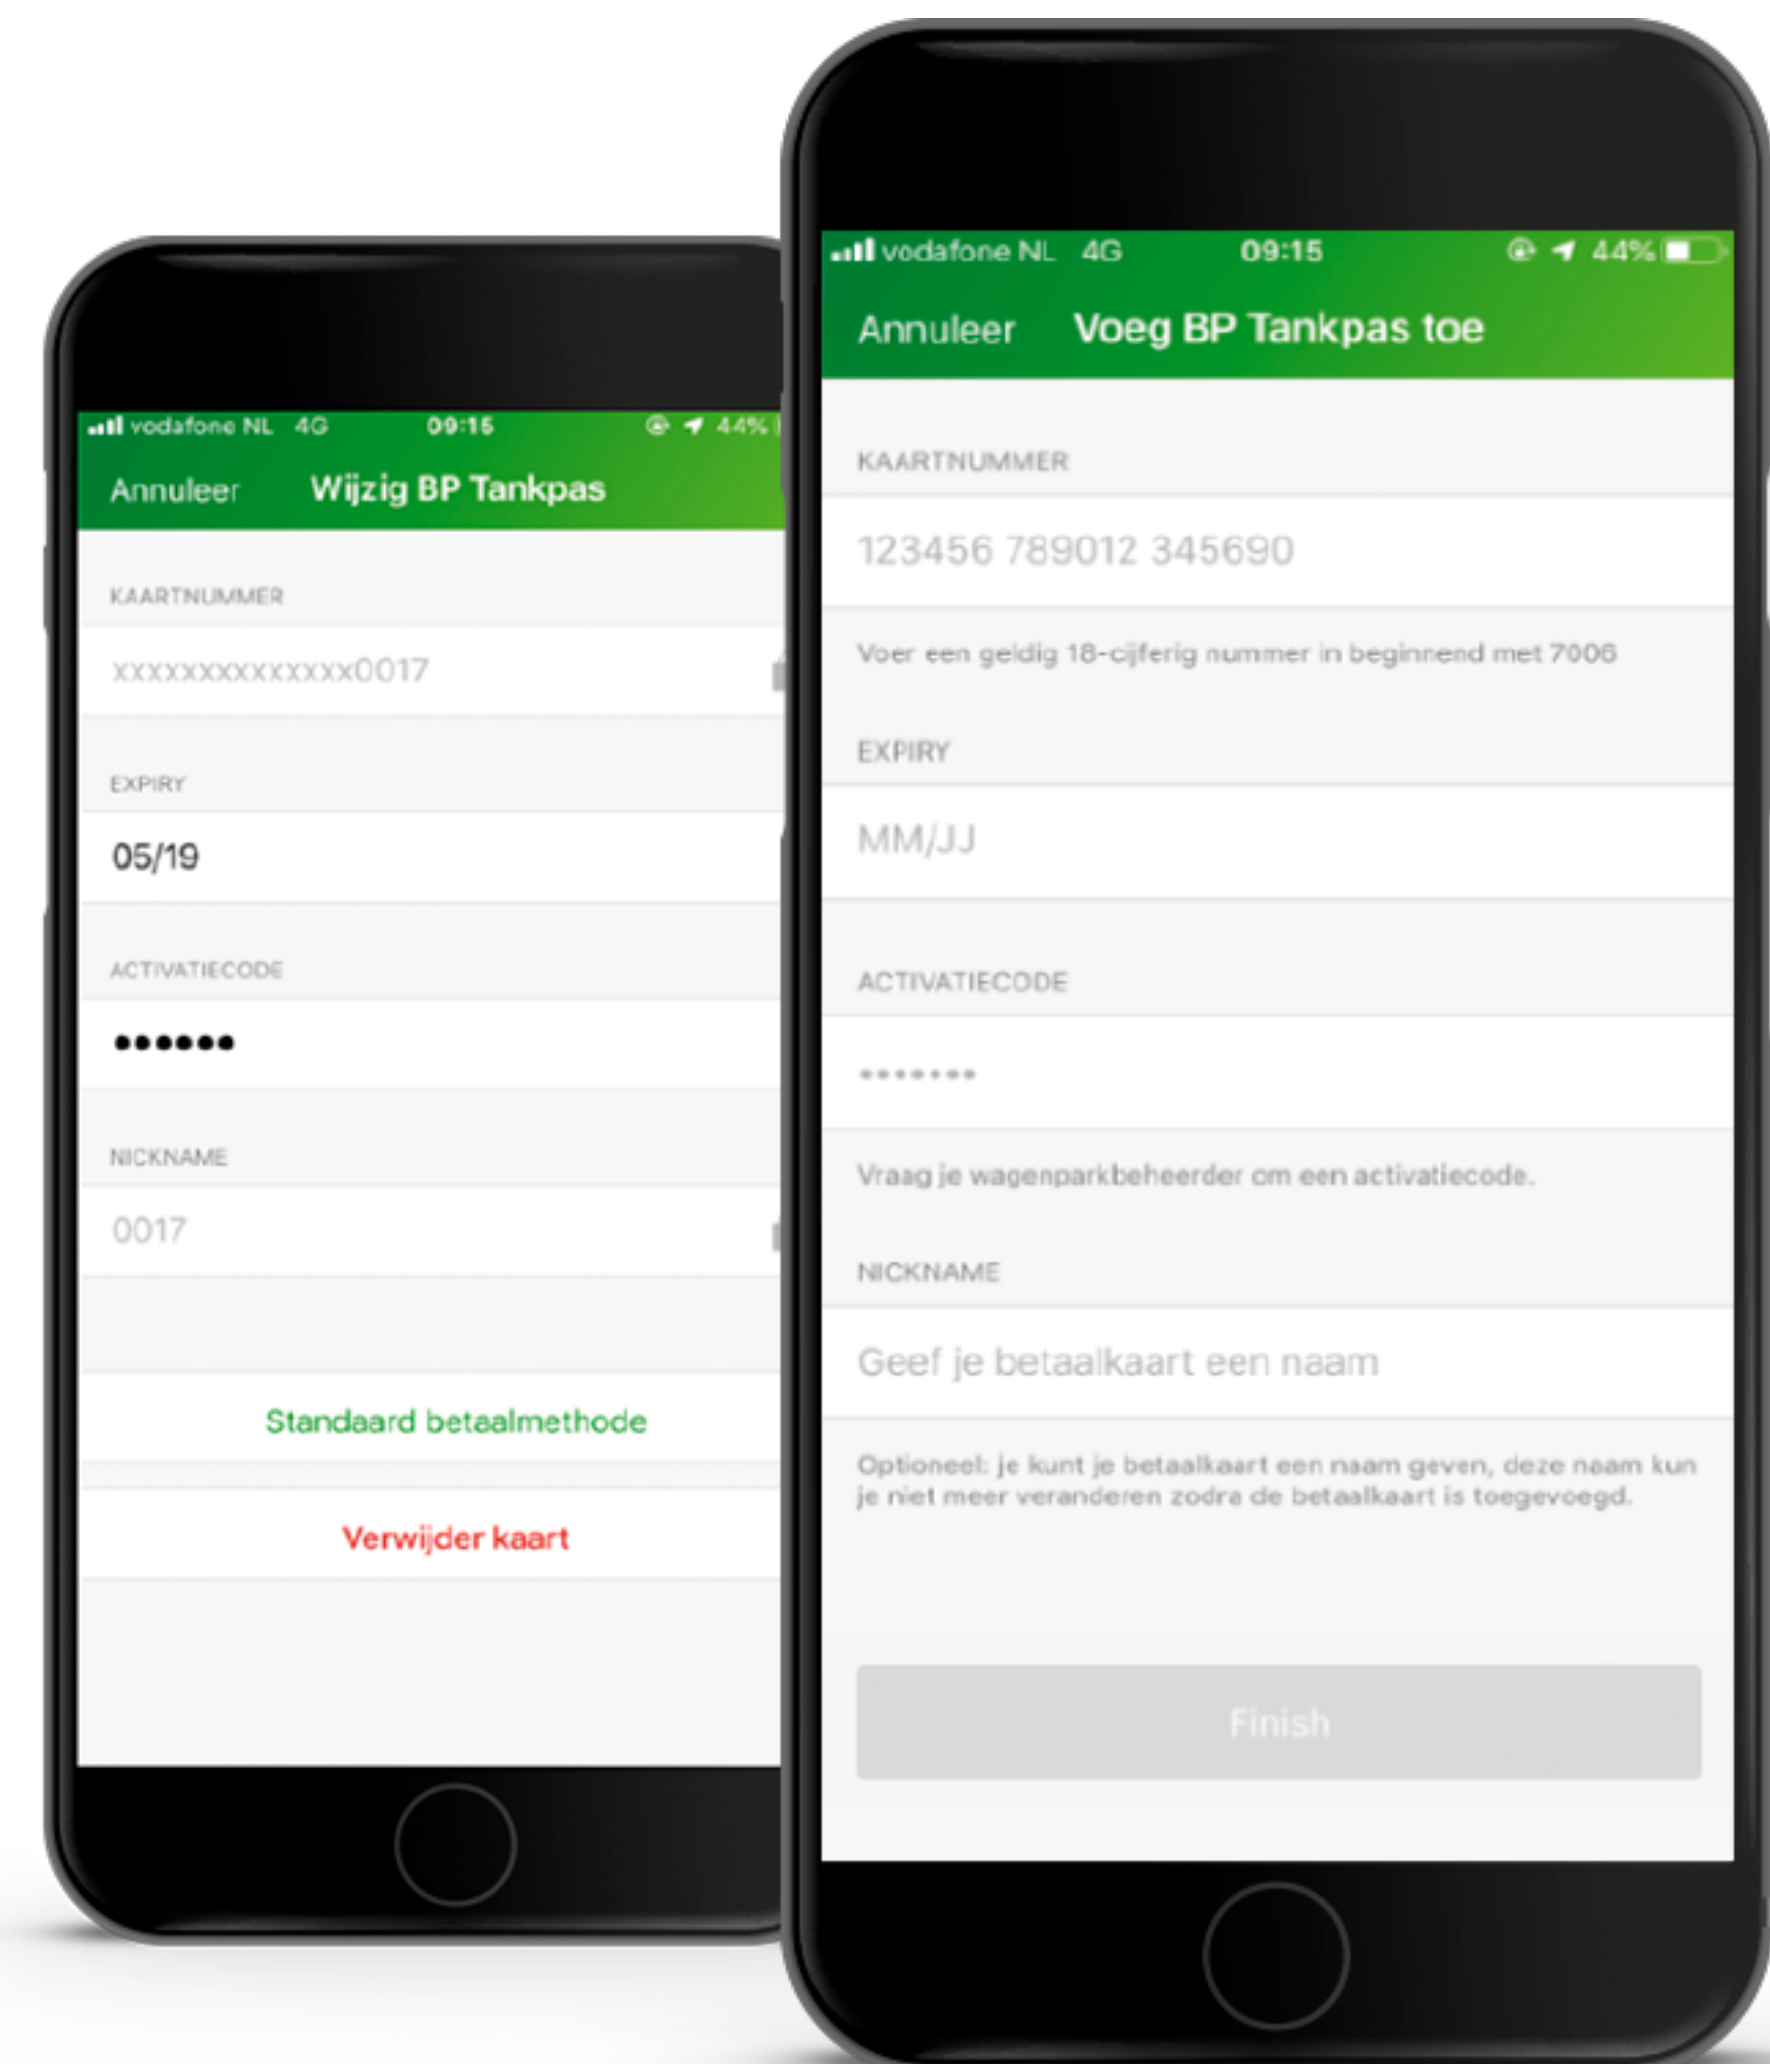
vodafone NL 4G 09:15 44%

Annuleer Wijzig BP Tankpas

KAARTNUMMER

xxxxxxxxxxxxxx0017

EXPIRY

05/19

ACTIVATIECODE

••••••

NICKNAME

0017

Standaard betaalmethode

Verwijder kaart

vodafone NL 4G 09:15 44%

Annuleer Voeg BP Tankpas toe

KAARTNUMMER

123456 789012 345690

Voer een geldig 18-cijferig nummer in beginnend met 7006

EXPIRY

MM/JJ

ACTIVATIECODE

•••••••

Vraag je wagenparkbeheerder om een activatiecode.

NICKNAME

Geef je betaalkaart een naam

Optioneel: je kunt je betaalkaart een naam geven, deze naam kun je niet meer veranderen zodra de betaalkaart is toegevoegd.

Finish